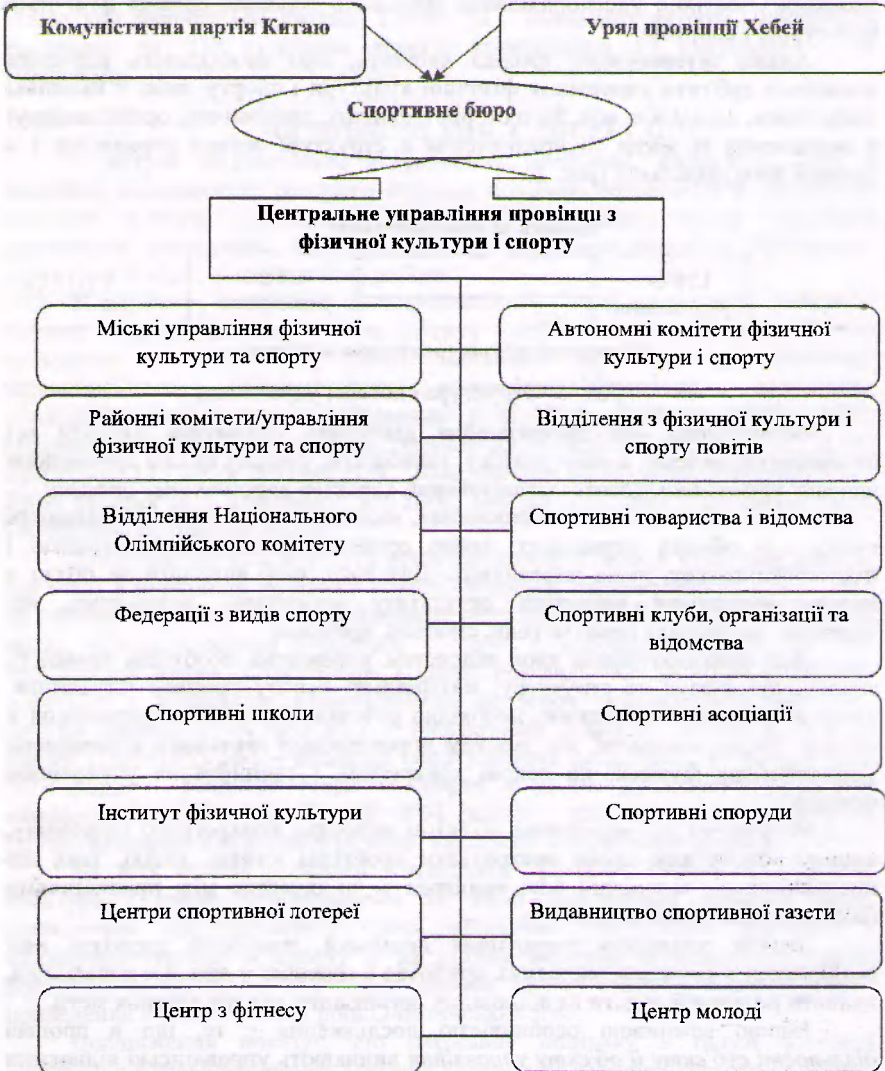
Комуністична партія Китаю

Уряд провінції Хебей

Спортивне бюро

Центральне управління провінції з фізичної культури і спорту

Міські управління фізичної культури та спорту

Автономні комітети фізичної культури і спорту

Районні комітети/управління фізичної культури та спорту

Відділення з фізичної культури і спорту повітів

Відділення Національного Олімпійського комітету

Спортивні товариства і відомства

Федерації з видів спорту

Спортивні клуби, організації та відомства

Спортивні школи

Спортивні асоціації

Інститут фізичної культури

Спортивні споруди

Центри спортивної лотереї

Видавництво спортивної газети

Центр з фітнесу

Центр молоді